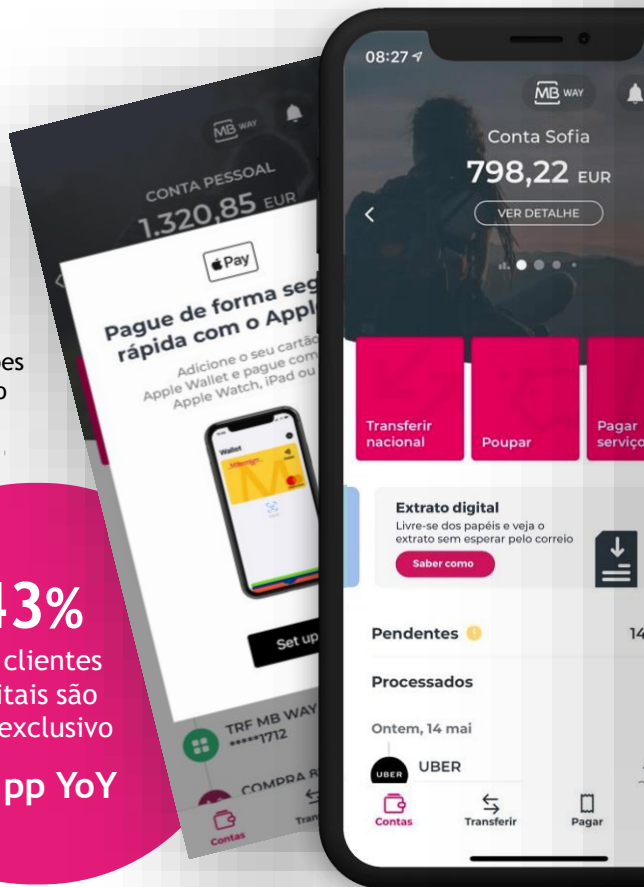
es
o

43%
clientes
itais são
exclusivo
pp YoY

MB WAY
CONTA PESSOAL
1.320,85 EUR
Pay
Pague de forma seg
rápida com o Appl
Adicione o seu cartão
Apple Wallet e pague com
Apple Watch, iPad ou
Wallet
Set up
TRF MB WAY
*****1712
COMPRA
Contas
Tran

08:27
MB WAY
Conta Sofia
798,22 EUR
VER DETALHE
Transferir nacional
Poupar
Pagar serviço
Extrato digital
Livre-se dos papéis e veja o extrato sem esperar pelo correio
Saber como
Pendentes
14
Processados
Ontem, 14 mai
UBER
UBER
Contas
Transferir
Pagar